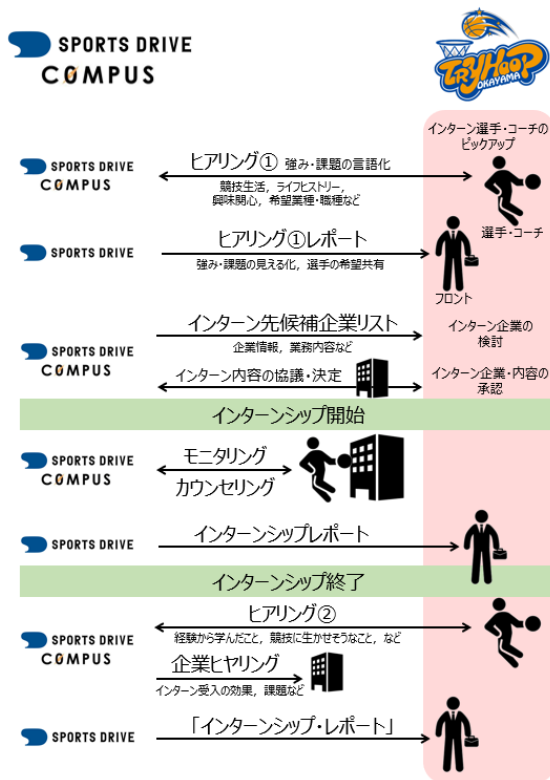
SPORTS DRIVE
COMPUS

TRYHOOP OKAYAMA

インターン選手・コーチのピックアップ

SPORTS DRIVE
COMPUS

ヒアリング① 強み・課題の言語化

競技生活，ライフヒストリー，興味関心，希望業種・職種など

選手・コーチ

SPORTS DRIVE

ヒアリング①レポート

強み・課題の見える化，選手の希望共有

フロント

SPORTS DRIVE
COMPUS

インターン先候補企業リスト

企業情報，業務内容など

インターン企業の検討

インターン内容の協議・決定

インターン企業・内容の承認

インターンシップ開始

SPORTS DRIVE
COMPUS

モニタリング

カウンセリング

SPORTS DRIVE

インターンシップレポート

インターンシップ終了

SPORTS DRIVE
COMPUS

ヒアリング②

経験から学んだこと，競技に生かせそうなこと，など

企業ヒヤリング

インターン受入の効果，課題など

SPORTS DRIVE

「インターンシップ・レポート」